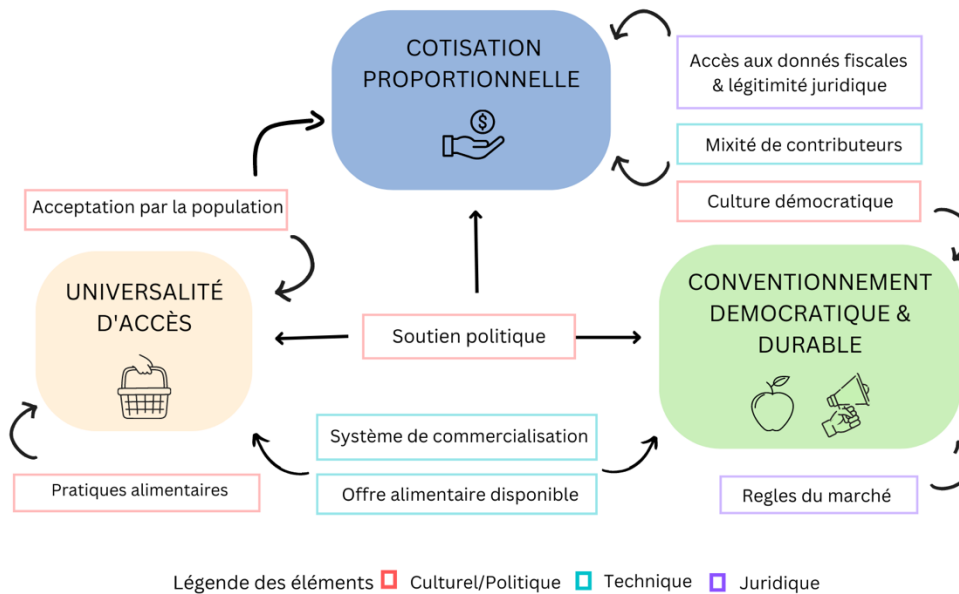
COTISATION PROPORTIONNELLE

Accès aux donnés fiscales & légitimité juridique

Mixité de contributeurs

Culture démocratique

Acceptation par la population

UNIVERSALITÉ D'ACCÈS

Soutien politique

CONVENTIONNEMENT DEMOCRATIQUE & DURABLE

Système de commercialisation

Offre alimentaire disponible

Pratiques alimentaires

Regles du marché

Légende des éléments Culturel/Politique Technique Juridique